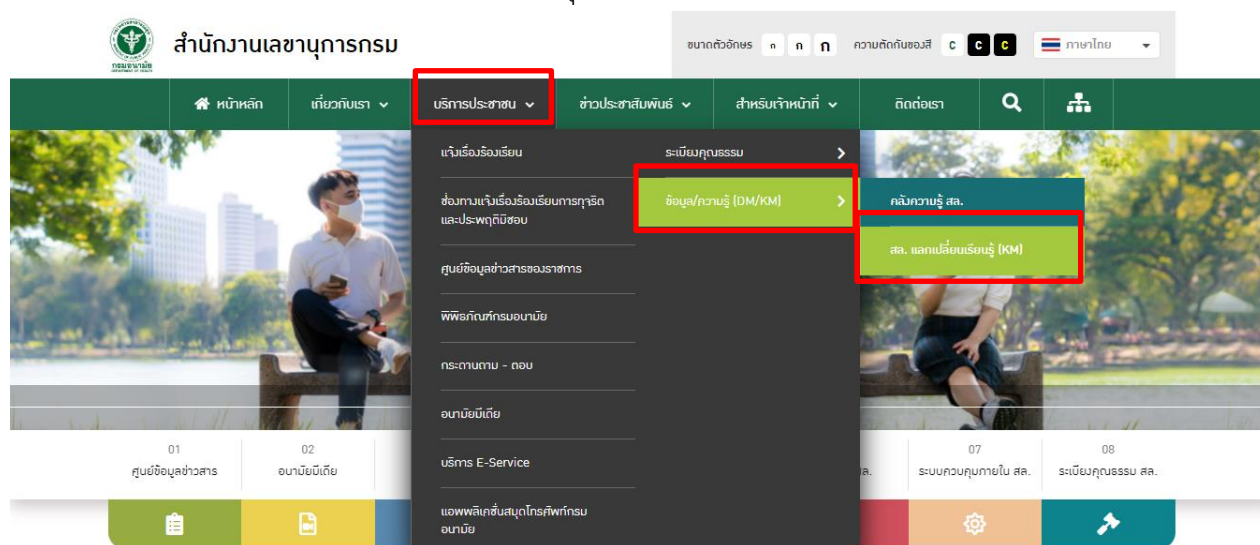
กรมอนามัย
DEPARTMENT OF HEALTH

สำนักงานเลขานุการกรม

ขนาดตัวอักษร ก ก ก ความตัดกันของสี C C C ภาษาไทย

หน้าหลัก
เกี่ยวกับเรา
บริการประชาชน
ข่าวประชาสัมพันธ์
สำหรับเจ้าหน้าที่
ติดต่อเรา

แจ้งเรื่องร้องเรียน
ช่องทางแจ้งเรื่องร้องเรียนการทุจริตและประพฤติมิชอบ
ศูนย์ข้อมูลข่าวสารของราชการ
พิพิธภัณฑ์กรมอนามัย
กระดานถาม - ตอบ
อนามัยมีเดีย
บริการ E-Service
แอพพลิเคชั่นสมุดโทรศัพท์กรมอนามัย

ระเบียบคุณธรรม
ข้อมูล/ความรู้ (DM/KM)

คลังความรู้ สล.
สล. แลกเปลี่ยนเรียนรู้ (KM)

01
ศูนย์ข้อมูลข่าวสาร
02
อนามัยมีเดีย
สล.
07
ระบบควบคุมภายใน สล.
08
ระเบียบคุณธรรม สล.